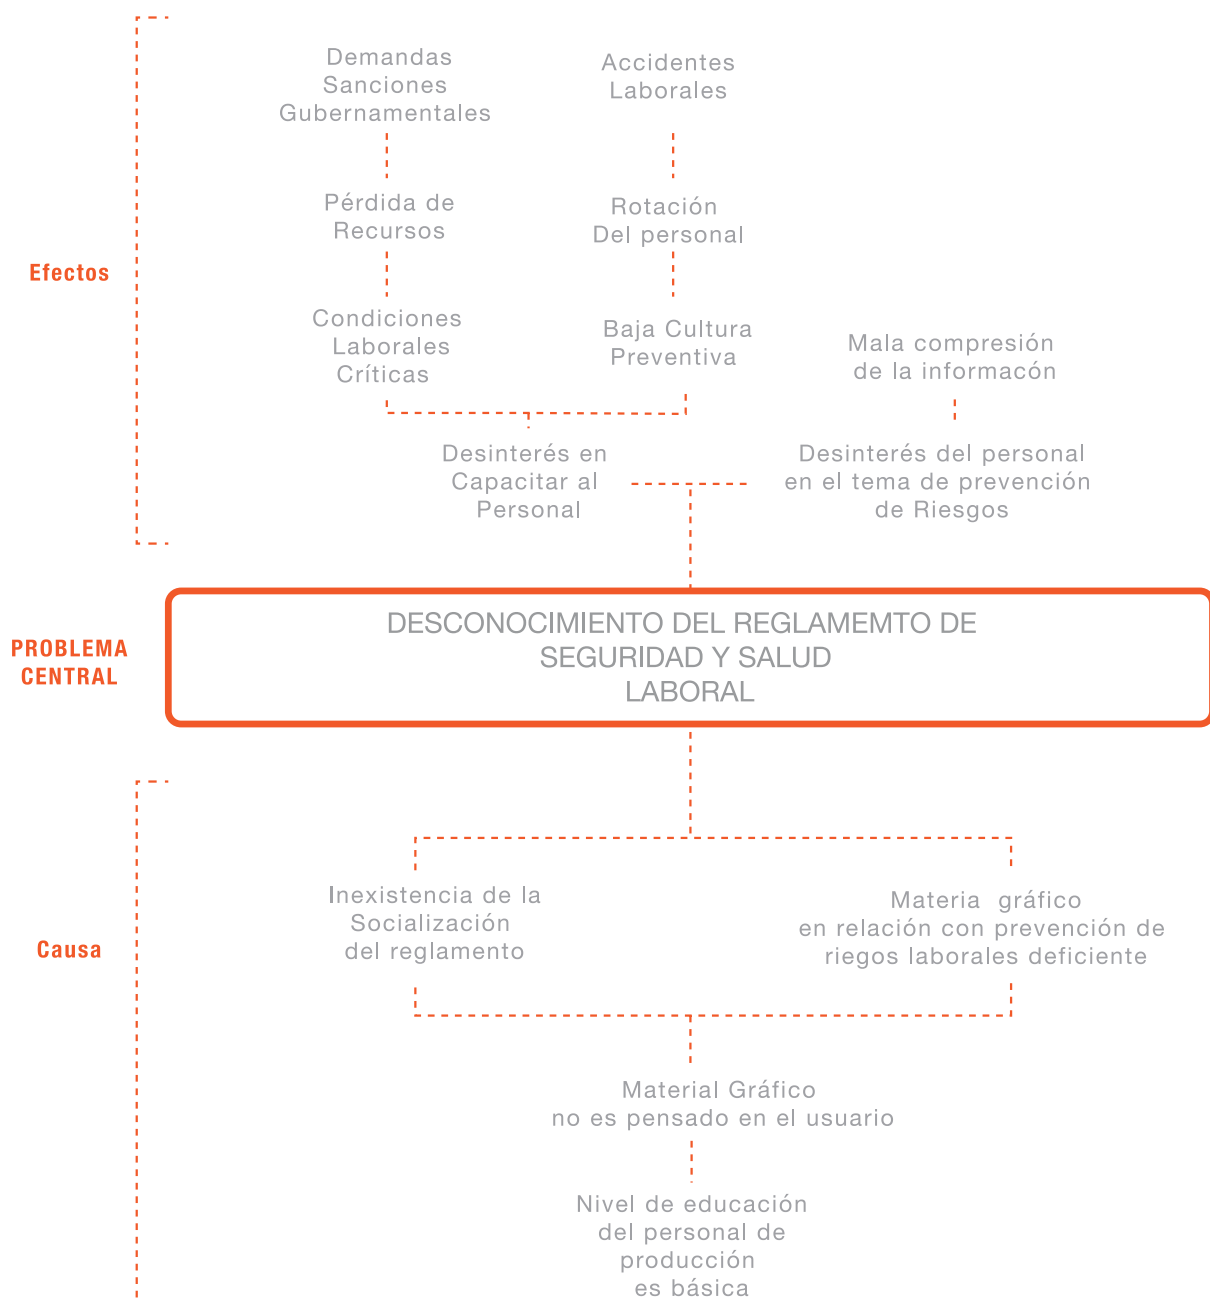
Efectos

Demandas Sanciones Gubernamentales

Accidentes Laborales

Pérdida de Recursos

Rotación Del personal

Condiciones Laborales Críticas

Baja Cultura Preventiva

Mala compresión de la informacón

Desinterés en Capacitar al Personal

Desinterés del personal en el tema de prevención de Riesgos

PROBLEMA CENTRAL

DESCONOCIMIENTO DEL REGLAMEMTO DE SEGURIDAD Y SALUD LABORAL

Causa

Inexistencia de la Socialización del reglamento

Materia gráfico en relación con prevención de riegos laborales deficiente

Material Gráfico no es pensado en el usuario

Nivel de educación del personal de producción es básica